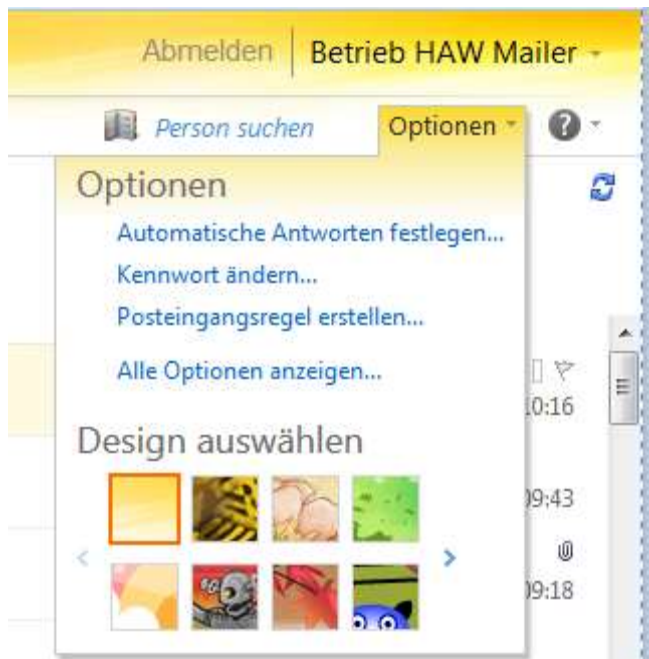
Abmelden | Betrieb HAW Mailer

Person suchen

Optionen

Optionen

Automatische Antworten festlegen...

Kennwort ändern...

Posteingangsregel erstellen...

Alle Optionen anzeigen...

Design auswählen

10:16

09:43

09:18